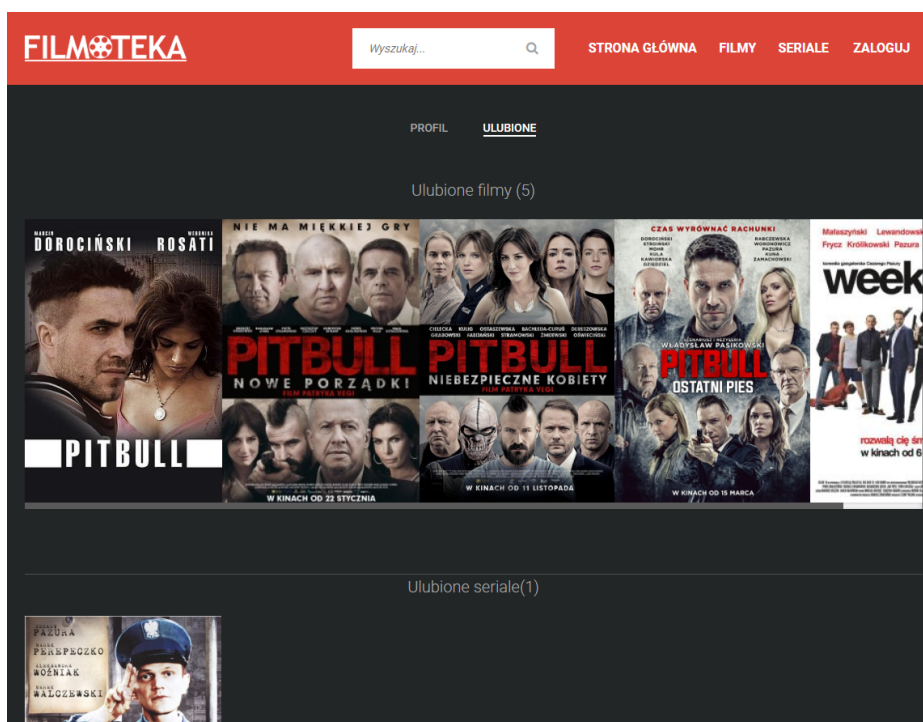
FILMOTEKA

Wyszukaj...

STRONA GŁÓWNA FILMY SERIALE ZALOGUJ

PROFIL ULUBIONE

Ulubione filmy (5)

MARCIN DOROCIŃSKI WERONIKA ROSATI

PITBULL

NIE MA MIĘKKIEJ GRY

PITBULL NOWE PORZĄDKI

FILM PATRYKA VEGI

W KINACH OD 22 STYCZNIA

CIELECKA KULIG OSTASZEWSKA BACHLEDA-CURUŚ DERESZOWSKA GRABOWSKI FARONIAK STRAMOWSKI ZMORSKI OŚWIECIŃSKI

PITBULL NIEBEZPIECZNE KOBIETY

FILM PATRYKA VEGI

W KINACH OD 11 LISTOPADA

CZAS WYRÓWNAĆ RACHUNKI

DOROCIŃSKI STROIŃSKI MOHR KULA KAMIŃSKA DZIĘDZIEL RABCZEWSKA WORONOWICZ PAZURA KUNA ZAMACHOWSKI

SCENARIUSZ I REŻYSERIA WŁADYSŁAW PASIKOWSKI

PITBULL OSTATNI PIES

W KINACH OD 15 MARCA

Małaszyński Lewandowsk Frycz Królikowski Pazura

week

rozwalą cię śm w kinach od 6

Ulubione seriale(1)

PAZURA PEREPECZKO WOŹNIAK WALCZEWSKI